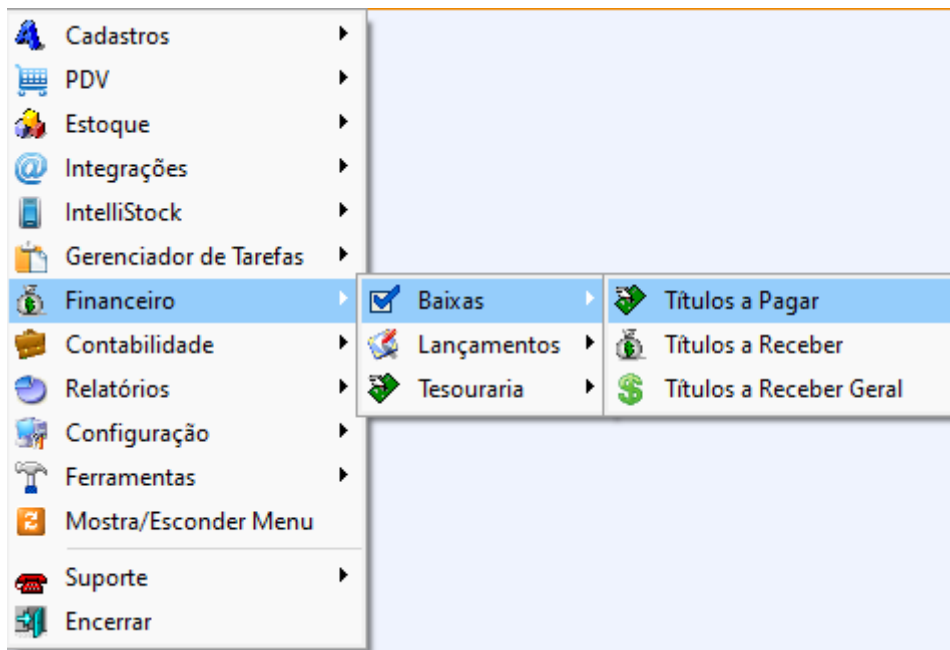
Cadastros
PDV
Estoque
Integrações
IntelliStock
Gerenciador de Tarefas
Financeiro
Contabilidade
Relatórios
Configuração
Ferramentas
Mostra/Esconder Menu
Suporte
Encerrar

Baixas
Lançamentos
Tesouraria

Títulos a Pagar
Títulos a Receber
Títulos a Receber Geral